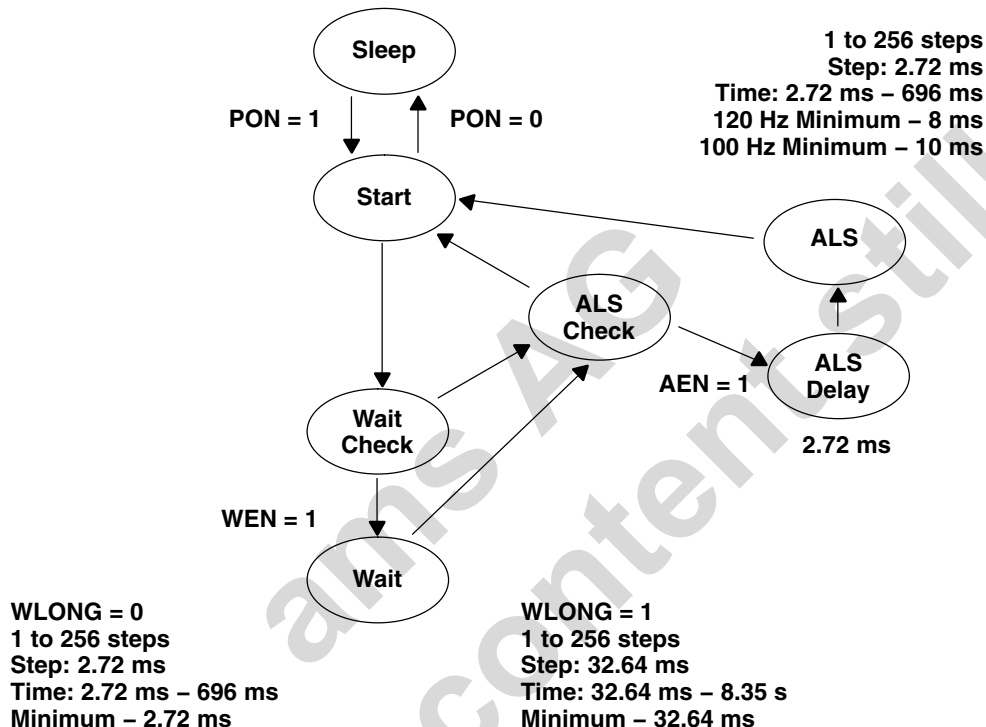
Sleep

PON = 1

PON = 0

1 to 256 steps
Step: 2.72 ms
Time: 2.72 ms – 696 ms
120 Hz Minimum – 8 ms
100 Hz Minimum – 10 ms

Start

ALS

ALS
Check

AEN = 1

ALS
Delay

2.72 ms

Wait
Check

WEN = 1

Wait

WLONG = 0
1 to 256 steps
Step: 2.72 ms
Time: 2.72 ms – 696 ms
Minimum – 2.72 ms

WLONG = 1
1 to 256 steps
Step: 32.64 ms
Time: 32.64 ms – 8.35 s
Minimum – 32.64 ms

ams AG
content still